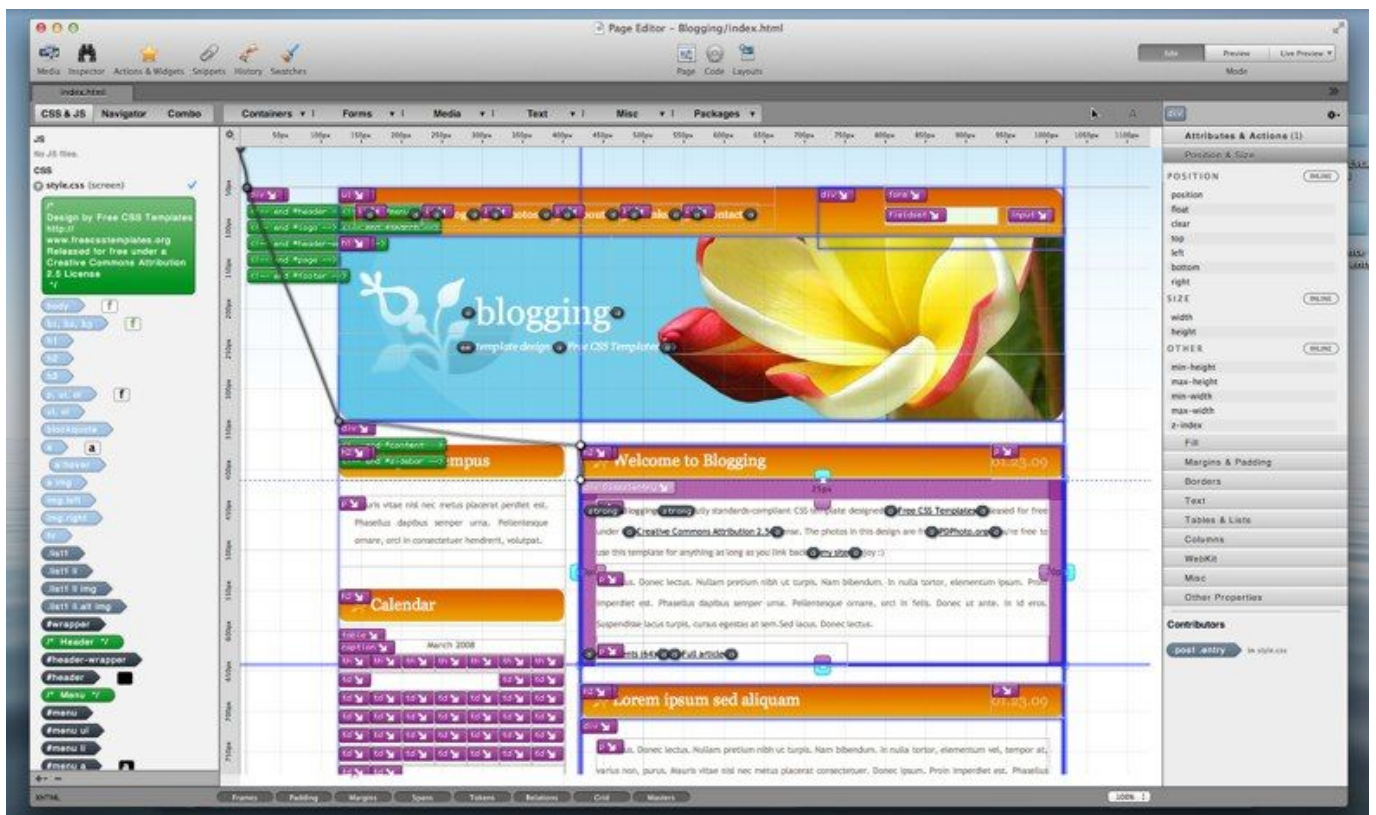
Page Editor – Blogging/index.html

Media Inspector Actions & Widgets Snippets History Swatches

Page Code Layouts

Edit Preview Live Preview

Mode

index.html

CSS & JS Navigator Combo

Containers Forms Media Text Misc Packages

div

Attributes & Actions (1)

Position & Size

POSITION

position
float
clear
top
left
bottom
right

SIZE

width
height

OTHER

min-height
max-height
min-width
max-width
z-index

Fill
Margins & Padding
Borders
Text
Tables & Lists
Columns
WebKit
Misc
Other Properties

Contributors

post entry

JS
No JS files.
CSS
style.css (screen)

/*
Design by Free CSS Templates
http://
www.freecsstemplates.org
Released for free under a
Creative Commons Attribution
2.5 License
*/

body
h1, h2, h3
h1
h2
h3
p, ul, ol
ul, ol
blockquote
a
a:hover
a img
img.left
img.right
hr
.list1
.list1 li
.list1 li img
.list1 li.alt img
#wrapper
/* Header */
#header-wrapper
#header
/* Menu */
#menu
#menu ul
#menu li
#menu a

blogging
template design by Free CSS Templates

Welcome to Blogging
01.23.09

Calendar
March 2008

Free CSS Templates
Creative Commons Attribution 2.5
PDPhoto.org
my site

Phasellus dapibus semper urna. Pellentesque ornare, orci in consectetuer hendrerit, volutpat.

Donec lectus. Nullam pretium nibh ut turpis. Nam bibendum. In nulla tortor, elementum ipsum. Proin imperdiet est. Phasellus dapibus semper urna. Pellentesque ornare, orci in felis. Donec ut ante. In id eros. Suspendisse lacus turpis, cursus egestas at sem.Sed lacus. Donec lectus.

Full article

Lorem ipsum sed aliquam
01.23.09

Donec lectus. Nullam pretium nibh ut turpis. Nam bibendum. In nulla tortor, elementum vel, tempor at, varius non, purus. Mauris vitae nisl nec metus placerat consectetuer. Donec ipsum. Proin imperdiet est. Phasellus

XHTML

Frames Padding Margins Spans Tokens Relations Grid Masters

100%